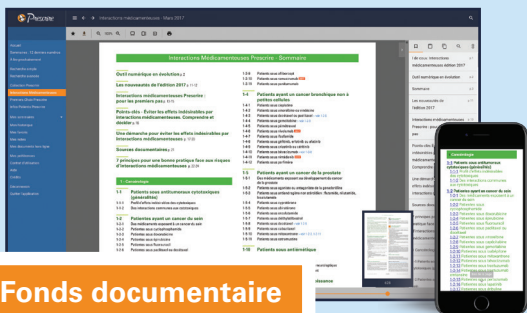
Prescrire

Interactions Médicamenteuses Prescrire : Sommaire

Outil numérique en évolution

Les nouveautés de l'édition 2017

Interactions médicamenteuses Prescrire : pour les premiers pas

Points-clés : Éviter les effets indésirables par interactions médicamenteuses. Comprendre et décider

Une démarche pour éviter les effets indésirables par interactions médicamenteuses

Sources documentaires

7 principes pour une bonne pratique face aux risques d'interactions médicamenteuses

1 Cancérologie

1-1 Patients sous antitumoraux cytotoxiques (généralités)

1-4 Patients ayant un cancer du sein

1-4 Patients ayant un cancer bronchique non à petites cellules

1-5 Patients ayant un cancer de la prostate

1-10 Patients sous antiémétique

Cancérologie

1-1 Patients sous antitumoraux cytotoxiques (généralités)

1-2 Patients ayant un cancer du sein

Fonds documentaire